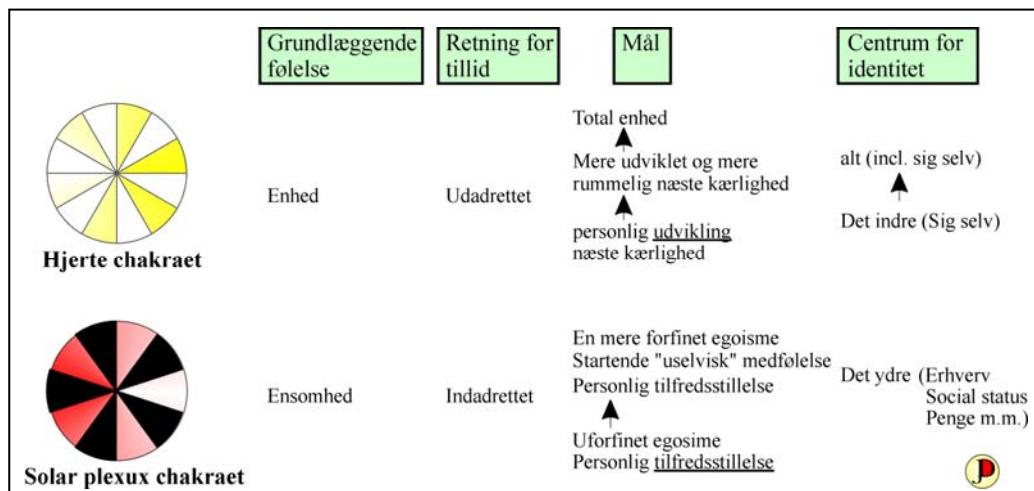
| | Grundlæggende følelse | Retning for tillid | Mål | Centrum for identitet |
|---|---|---|---|---|
| Hjerte chakraet | Enhed | Udadrettet | Total enhed<br>Mere udviklet og mere rummelig næste kærlighed<br>personlig udvikling næste kærlighed | alt (incl. sig selv)<br>Det indre (Sig selv) |
| Solar plexux chakraet | Ensomhed | Indadrettet | En mere forfinet egoisme<br>Startende "uselvisk" medfølelse<br>Personlig tilfredsstillelse<br>Uforfinet egosime<br>Personlig tilfredsstillelse | Det ydre (Erhverv Social status Penge m.m.) |

P